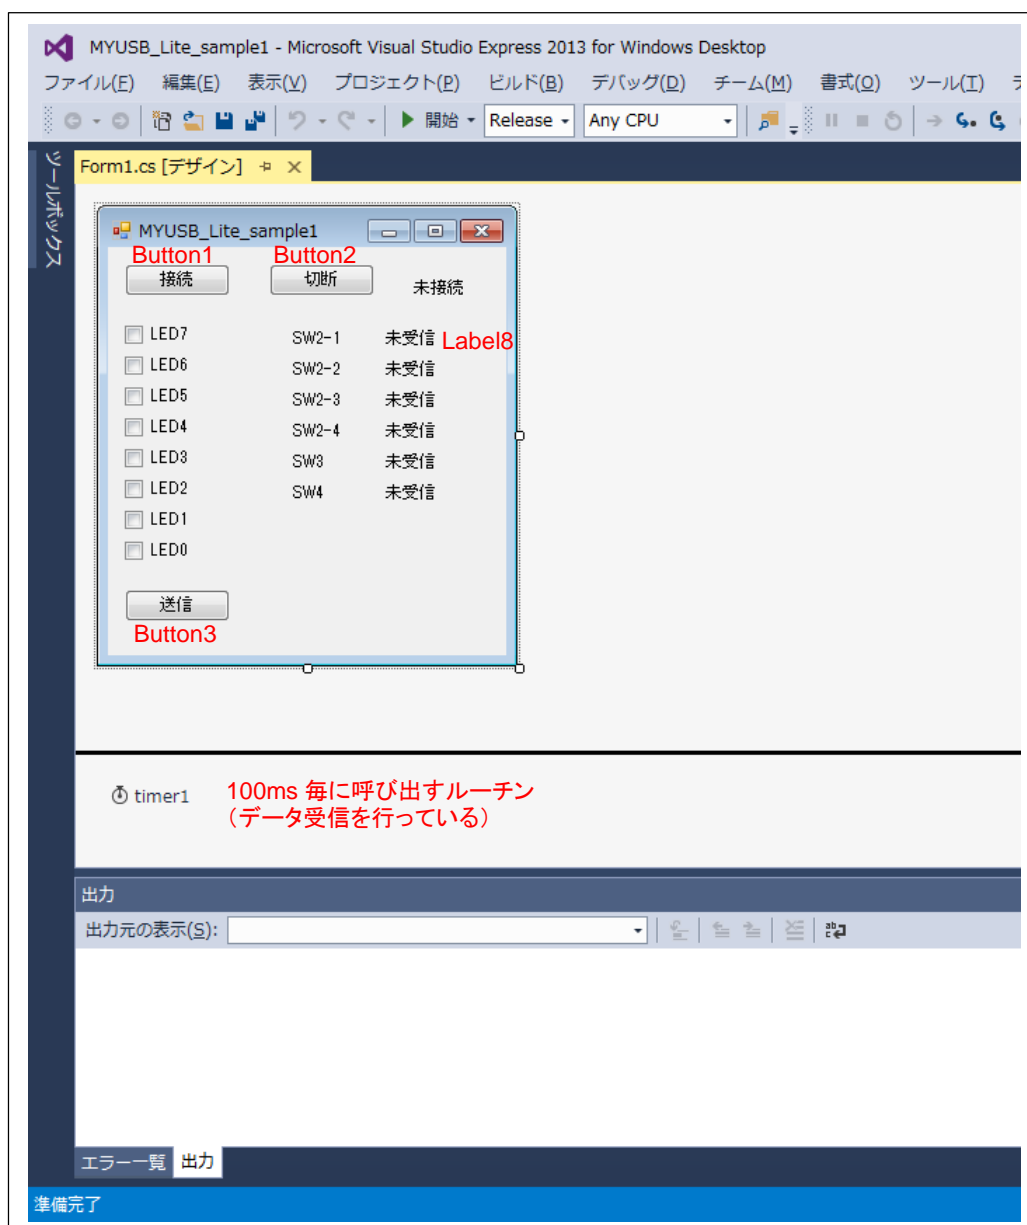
MYUSB_Lite_sample1 - Microsoft Visual Studio Express 2013 for Windows Desktop

ファイル(F) 編集(E) 表示(V) プロジェクト(P) ビルド(B) デバッグ(D) チーム(M) 書式(O) ツール(T)

開始 Release Any CPU

ツールボックス

Form1.cs [デザイン]

MYUSB_Lite_sample1

Button1 Button2

接続 切断 未接続

LED7 SW2-1 未受信 Label8
LED6 SW2-2 未受信
LED5 SW2-3 未受信
LED4 SW2-4 未受信
LED3 SW3 未受信
LED2 SW4 未受信
LED1
LED0

送信
Button3

timer1 100ms 毎に呼び出すルーチン
(データ受信を行っている)

出力

出力元の表示(S):

エラー一覧 出力

準備完了